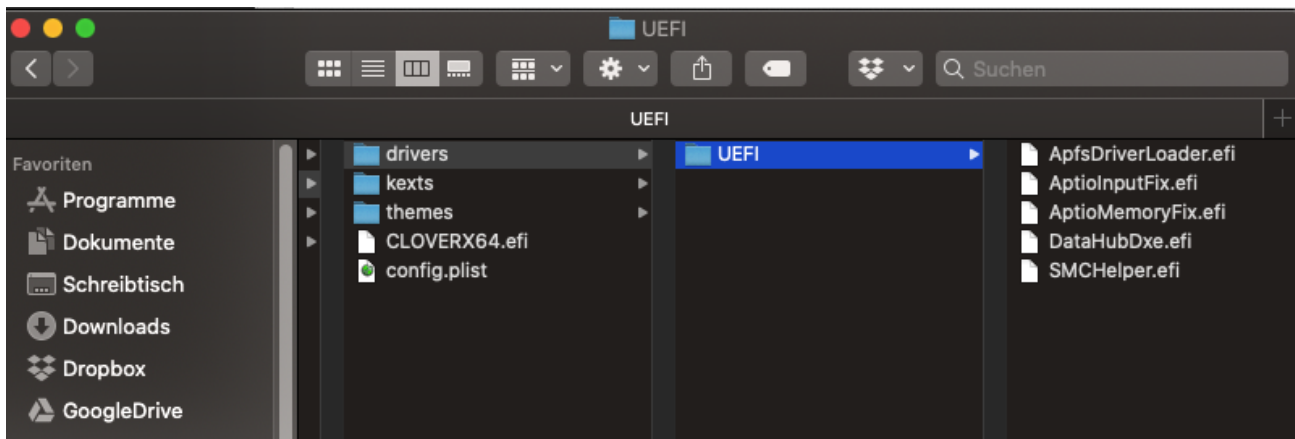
UEFI

Suchen

UEFI

Favoriten
Programme
Dokumente
Schreibtisch
Downloads
Dropbox
GoogleDrive

drivers
kexts
themes
CLOVERX64.efi
config.plist

UEFI

ApfsDriverLoader.efi
AptioInputFix.efi
AptioMemoryFix.efi
DataHubDxe.efi
SMCHelper.efi